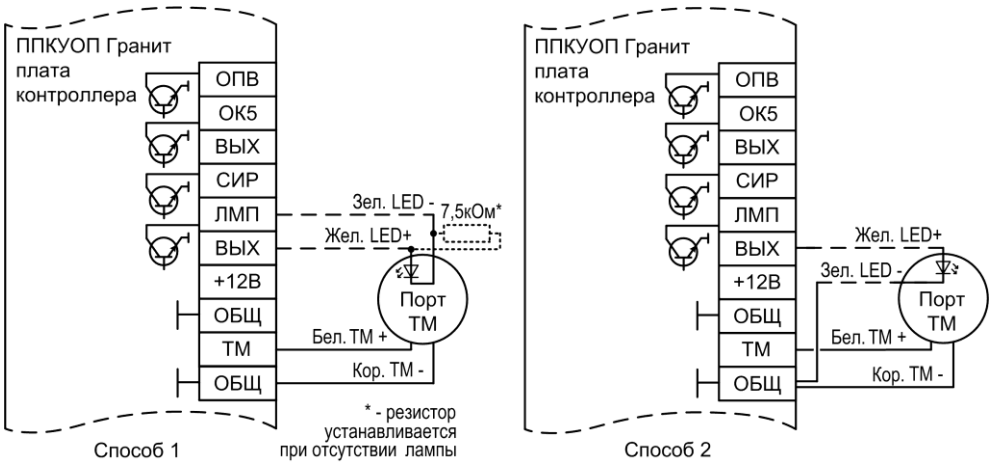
ППКУОП Гранит
плата
контроллера

ОПВ
ОК5
ВЫХ
СИР
ЛМП
ВЫХ
+12В
ОБЩ
ТМ
ОБЩ

Зел. LED -
7,5кОм*
Жел. LED+
Порт ТМ
Бел. ТМ +
Кор. ТМ -

* - резистор устанавливается при отсутствии лампы

Способ 1

ППКУОП Гранит
плата
контроллера

ОПВ
ОК5
ВЫХ
СИР
ЛМП
ВЫХ
+12В
ОБЩ
ТМ
ОБЩ

Жел. LED+
Зел. LED -
Порт ТМ
Бел. ТМ +
Кор. ТМ -

Способ 2